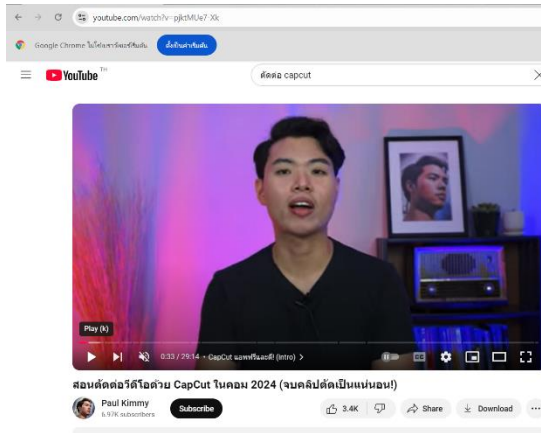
youtube.com/watch?v=pjktMUe7Xk

Google Chrome ไม่ใช่เบราว์เซอร์เริ่มต้น ตั้งเป็นค่าเริ่มต้น

YouTube TH

ตัดต่อ capcut

Play (k)

0:33 / 29:14 • CapCut แอพฟรีแอดดี! (Intro) >

สอนตัดต่อวิดีโอด้วย CapCut ในคอม 2024 (จบคลิปตัดเป็นแน่นอน!)

Paul Kimmy
6.97K subscribers

Subscribe

3.4K

Share

Download